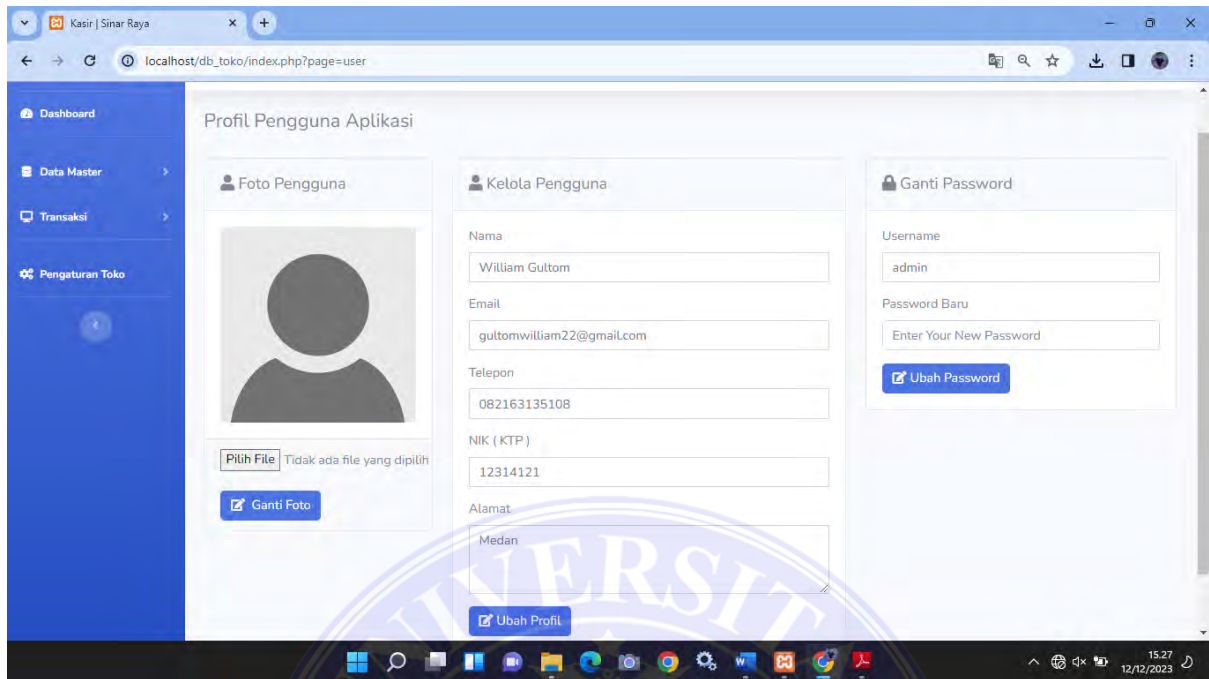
Kasir | Sinar Raya

localhost/db_toko/index.php?page=user

Dashboard

Data Master

Transaksi

Pengaturan Toko

Profil Pengguna Aplikasi

Foto Pengguna

Pilih File Tidak ada file yang dipilih

Ganti Foto

Kelola Pengguna

Nama

William Gultom

Email

gultomwilliam22@gmail.com

Telepon

082163135108

NIK ( KTP )

12314121

Alamat

Medan

Ubah Profil

Ganti Password

Username

admin

Password Baru

Enter Your New Password

Ubah Password

15.27
12/12/2023